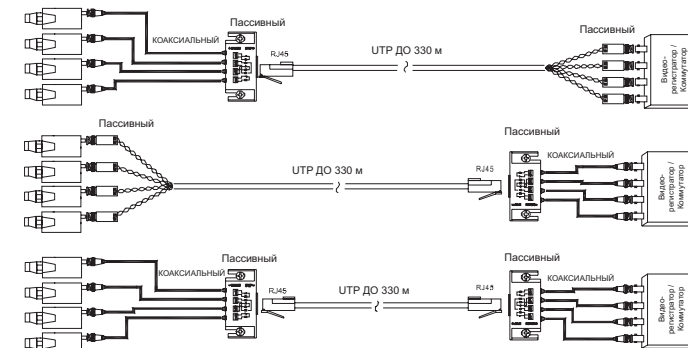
Пассивный
КОАКСИАЛЬНЫЙ
RJ45
UTP ДО 330 м
Пассивный
Видео-регистратор / Коммутатор

Пассивный
UTP ДО 330 м
Пассивный
RJ45
КОАКСИАЛЬНЫЙ
Видео-регистратор / Коммутатор

Пассивный
КОАКСИАЛЬНЫЙ
RJ45
UTP ДО 330 м
RJ45
Пассивный
КОАКСИАЛЬНЫЙ
Видео-регистратор / Коммутатор